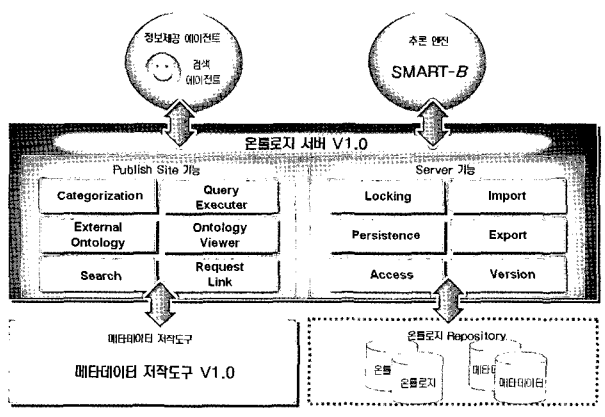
정보제공 에이전트

검색 에이전트

추론 엔진

SMART-B

온톨로지 서버 V1.0

Publish Site 기능

Categorization

Query Executer

External Ontology

Ontology Viewer

Search

Request Link

Server 기능

Locking

Import

Persistence

Export

Access

Version

메타데이터 저작도구

메타데이터 저작도구 V1.0

온톨로지 Repository

온톨

온톨로지

메타데

메타데이터